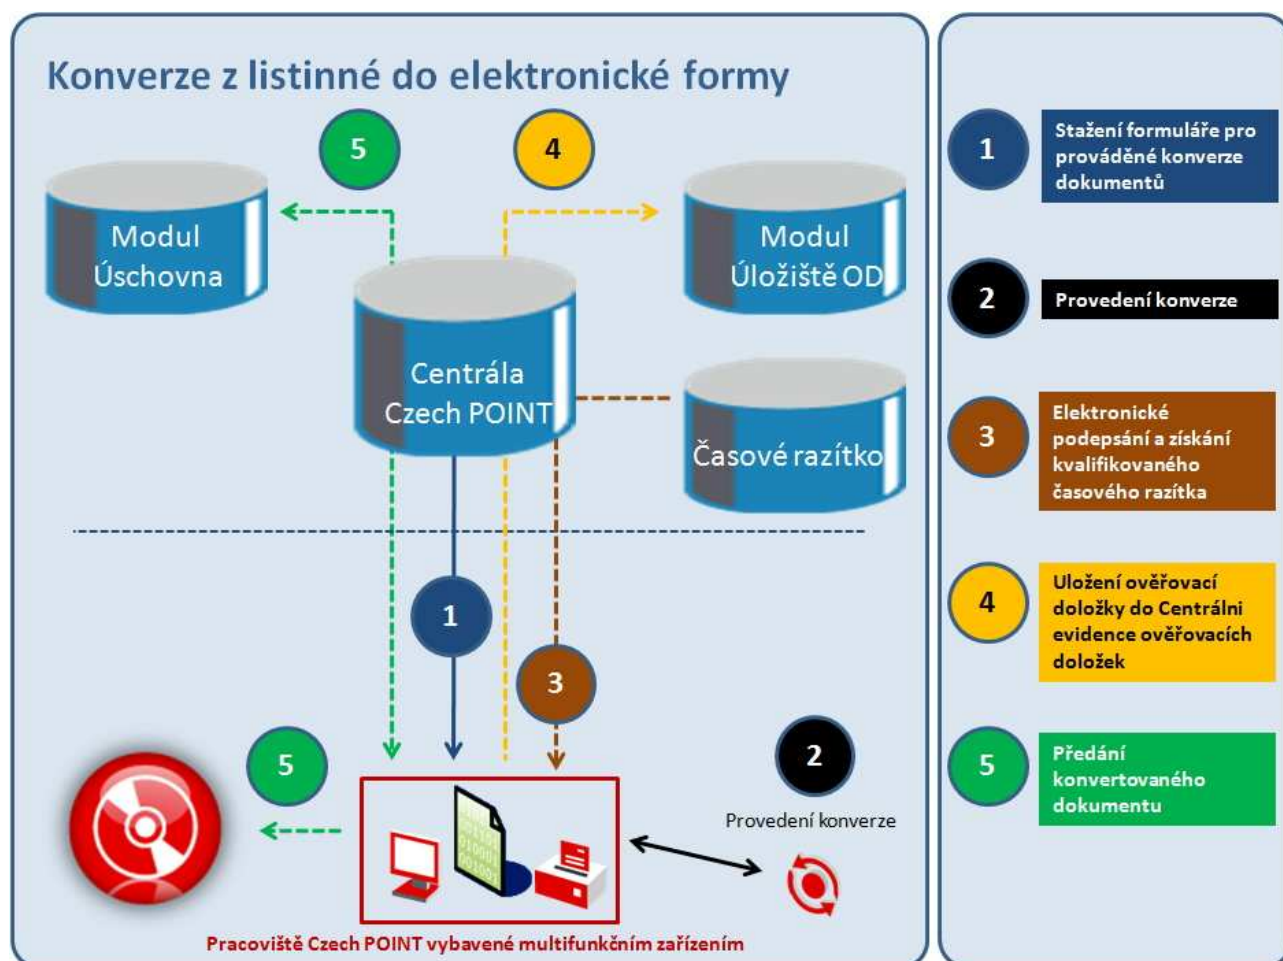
Konverze z listinné do elektronické formy

5

4

Modul Úschovna

Modul Úložiště OD

Centrála Czech POINT

Časové razítko

1

3

5

2

Provedení konverze

Pracoviště Czech POINT vybavené multifunkčním zařízením

1 Stažení formuláře pro prováděné konverze dokumentů

2 Provedení konverze

3 Elektronické podepsání a získání kvalifikovaného časového razítka

4 Uložení ověřovací doložky do Centrálni evidence ověřovacích doložek

5 Předání konvertovaného dokumentu